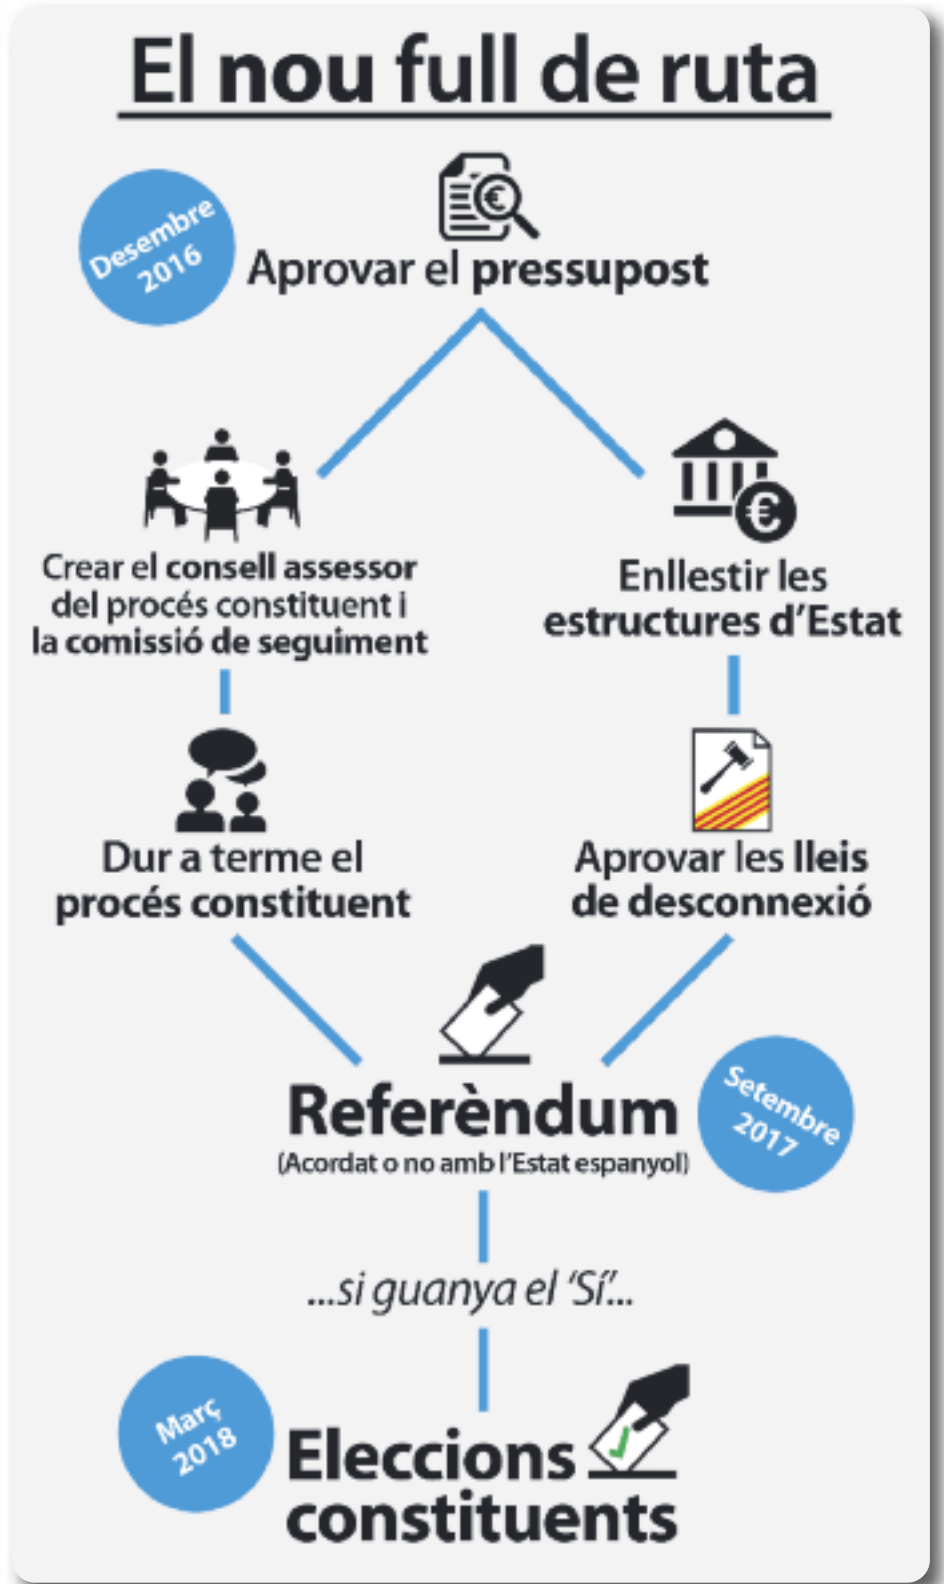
El nou full de ruta

Desembre 2016

Aprovar el pressupost

Crear el consell assessor del procés constituent i la comissió de seguiment

Enllestir les estructures d'Estat

Dur a terme el procés constituent

Aprovar les lleis de desconnexió

Referèndum
(Acordat o no amb l'Estat espanyol)

Setembre 2017

...si guanya el 'Sí'...

Març 2018

Eleccions constituents